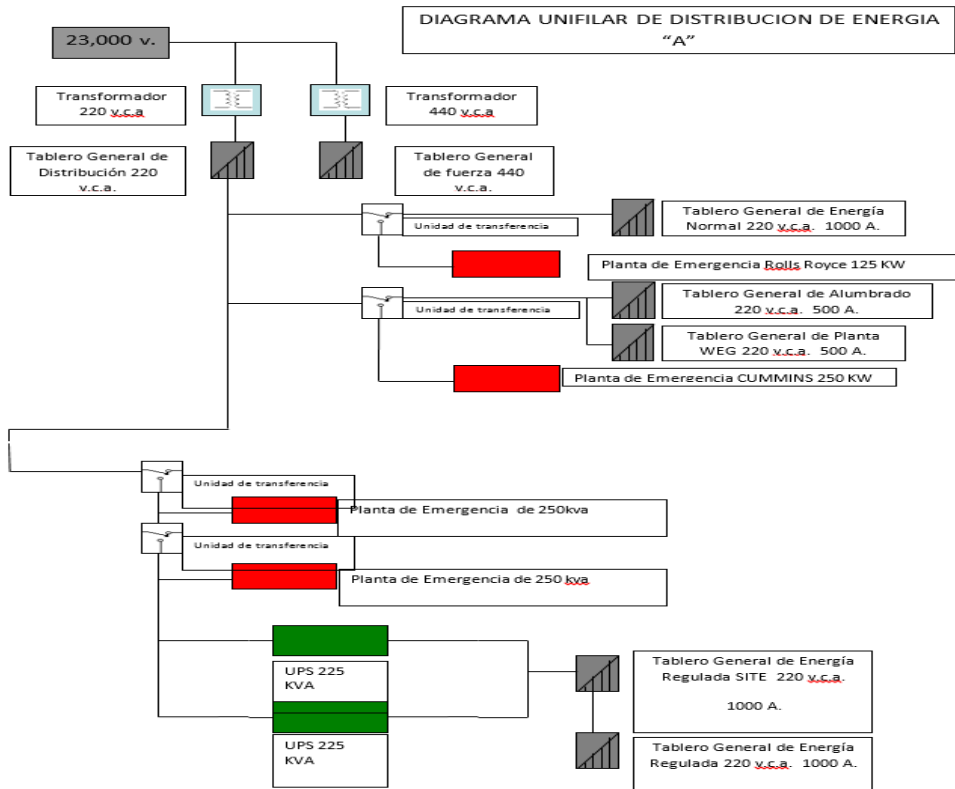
DIAGRAMA UNIFILAR DE DISTRIBUCION DE ENERGIA "A"

23,000 v.

Transformador 220 v.c.a

Transformador 440 v.c.a

Tablero General de Distribución 220 v.c.a.

Tablero General de fuerza 440 v.c.a.

Unidad de transferencia

Tablero General de Energía Normal 220 v.c.a. 1000 A.

Planta de Emergencia Rolls Royce 125 KW

Unidad de transferencia

Tablero General de Alumbrado 220 v.c.a. 500 A.

Tablero General de Planta WEG 220 v.c.a. 500 A.

Planta de Emergencia CUMMINS 250 KW

Unidad de transferencia

Planta de Emergencia de 250kva

Unidad de transferencia

Planta de Emergencia de 250 kva

UPS 225 KVA

Tablero General de Energía Regulada SITE 220 v.c.a.

1000 A.

UPS 225 KVA

Tablero General de Energía Regulada 220 v.c.a. 1000 A.